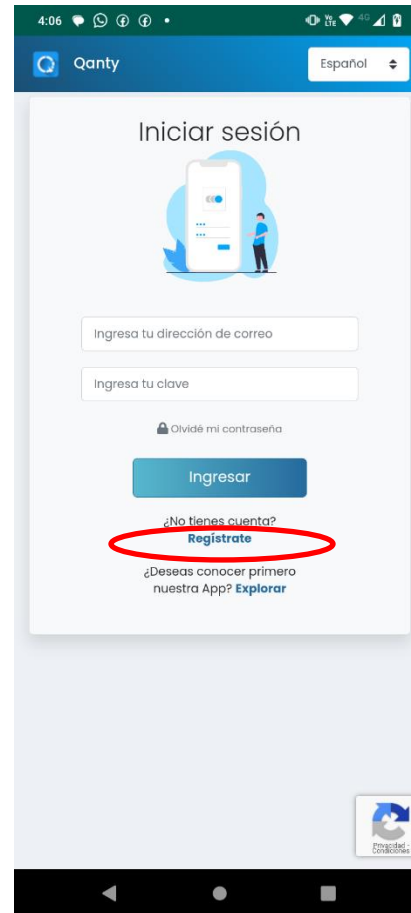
4:06

Qanty

Español

Iniciar sesión

Ingresa tu dirección de correo

Ingresa tu clave

Olvidé mi contraseña

Ingresar

¿No tienes cuenta?
Regístrate

¿Deseas conocer primero nuestra App? Explorar

Privacidad - Condiciones